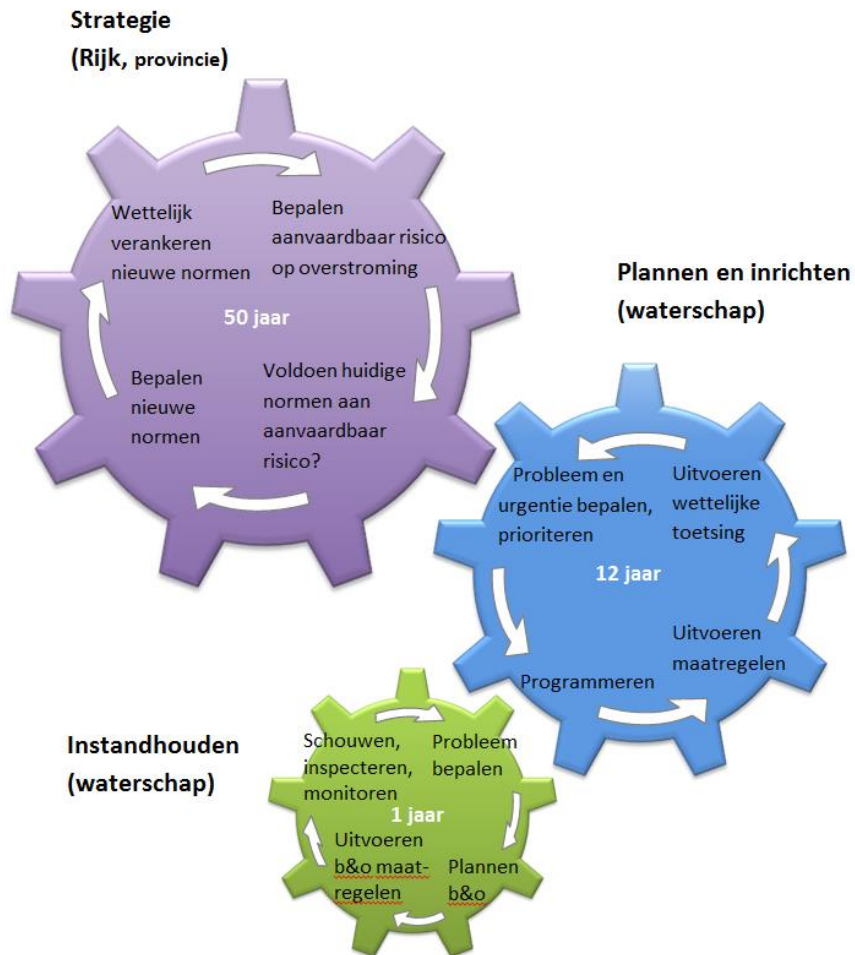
Strategie
(Rijk, provincie)

Wettelijk verankeren nieuwe normen

Bepalen aanvaardbaar risico op overstroming

50 jaar

Bepalen nieuwe normen

Voldoen huidige normen aan aanvaardbaar risico?

Plannen en inrichten
(waterschap)

Probleem en urgentie bepalen, prioriteren

Uitvoeren wettelijke toetsing

12 jaar

Programmeren

Uitvoeren maatregelen

Instandhouden
(waterschap)

Schouwen, inspecteren, monitoren

Probleem bepalen

1 jaar

Uitvoeren b&o maatregelen

Plannen b&o